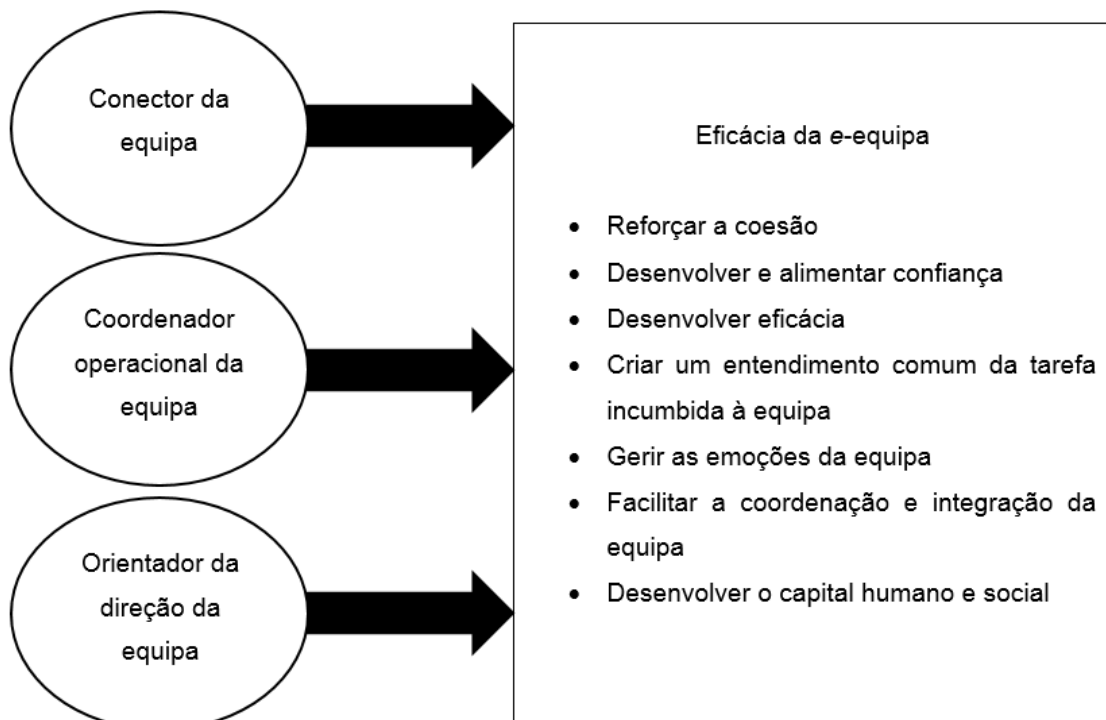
Conector da equipa

Coordenador operacional da equipa

Orientador da direção da equipa

Eficácia da e-equipa

- Reforçar a coesão
- Desenvolver e alimentar confiança
- Desenvolver eficácia
- Criar um entendimento comum da tarefa incumbida à equipa
- Gerir as emoções da equipa
- Facilitar a coordenação e integração da equipa
- Desenvolver o capital humano e social